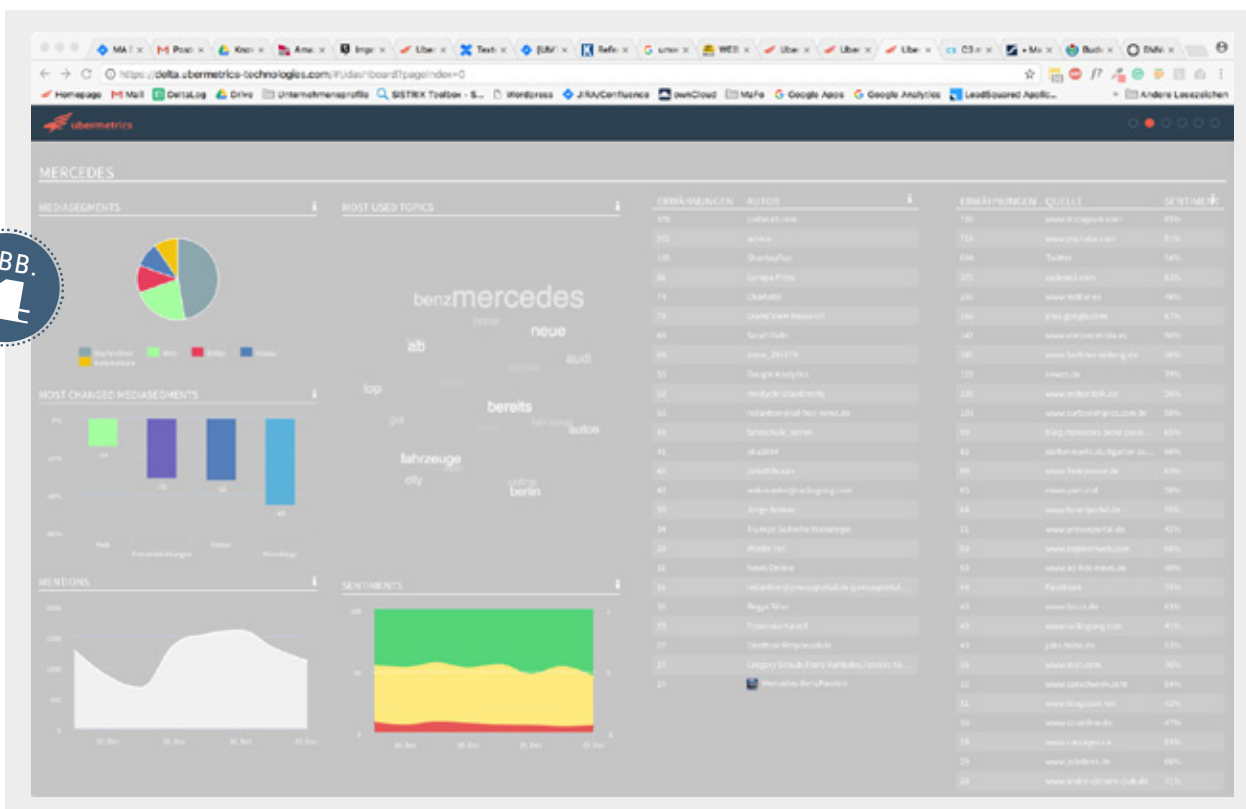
MA × Post × Kno × Ama × Impr × Uber × Text × [UM × Refe × unse × WEB × Uber × Uber × Uber × C3 × • Ma × Buch × BMW ×

https://delta.ubermetrics-technologies.com/#/dashboard?pageIndex=0

Homepage Mail DeltaLog Drive Unternehmensprofile SISTRIX Toolbox - S... Wordpress JIRA/Confluence ownCloud MaFo Google Apps Google Analytics LeadSourced Applic... Andere Lesezeichen

ubermetrics

MERCEDES

MEDIASEGMENTS

MOST USED TOPICS

ERWÄHNUNGEN AUTOR

ERWÄHNUNGEN QUELLE SENTIMENT

benz mercedes neue ab audi top bereits autos fahrzeuge city berlin

MOST CHANGED MEDIASEGMENTS

MENTIONS

SENTIMENTS

BB.

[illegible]